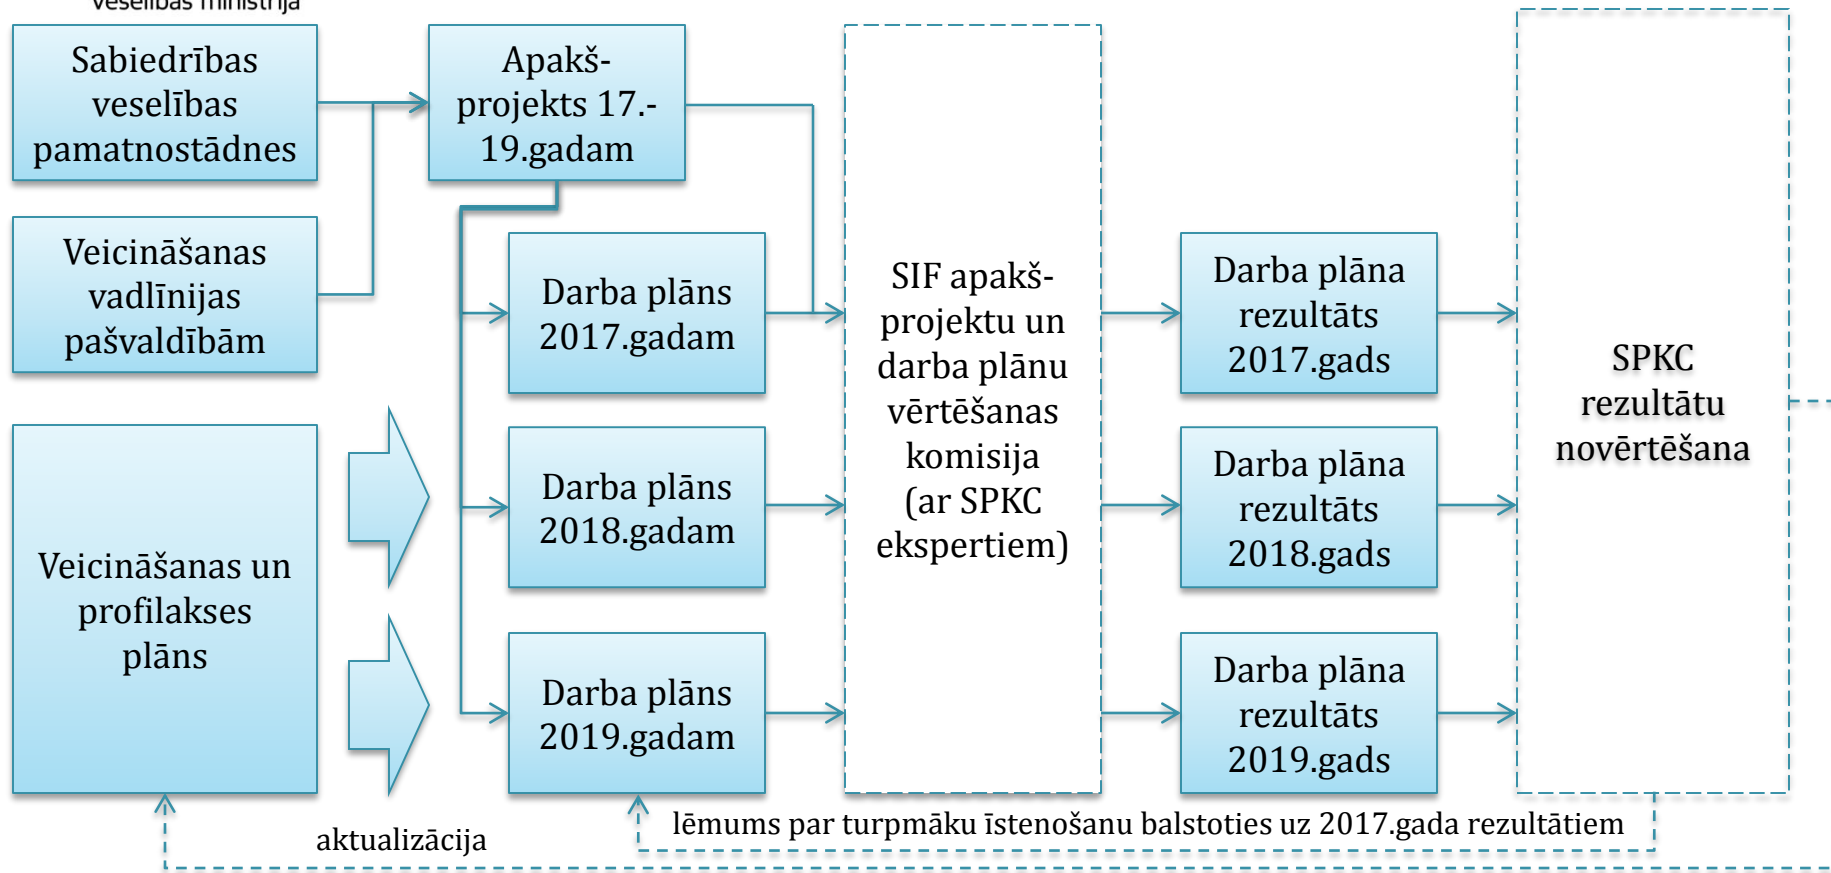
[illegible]

Sabiedrības veselības pamatnostādnes

Veicināšanas vadlīnijas pašvaldībām

Veicināšanas un profilakses plāns

Apakšprojekts 17.-19.gadam

Darba plāns 2017.gadam

Darba plāns 2018.gadam

Darba plāns 2019.gadam

SIF apakšprojektu un darba plānu vērtēšanas komisija (ar SPKC ekspertiem)

Darba plāna rezultāts 2017.gads

Darba plāna rezultāts 2018.gads

Darba plāna rezultāts 2019.gads

SPKC rezultātu novērtēšana

aktualizācija

lēmums par turpmāku īstenošanu balstoties uz 2017.gada rezultātiem